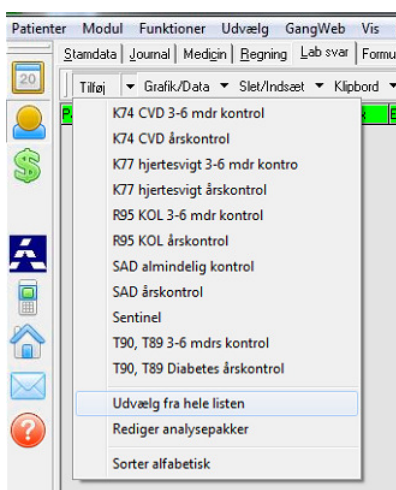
Patienter Modul Funktioner Udvælg GangWeb Vis

Stamdata Journal Medicin Regning Lab svar Formu

20

Tilføj ▼ Grafik/Data ▼ Slet/Indsæt ▼ Klipbord ▼

K74 CVD 3-6 mdr kontrol
K74 CVD årskontrol
K77 hjertesvigt 3-6 mdr kontro
K77 hjertesvigt årskontrol
R95 KOL 3-6 mdr kontrol
R95 KOL årskontrol
SAD almindelig kontrol
SAD årskontrol
Sentinel
T90, T89 3-6 mdrs kontrol
T90, T89 Diabetes årskontrol

Udvælg fra hele listen
Rediger analysepakker

Sorter alfabetisk